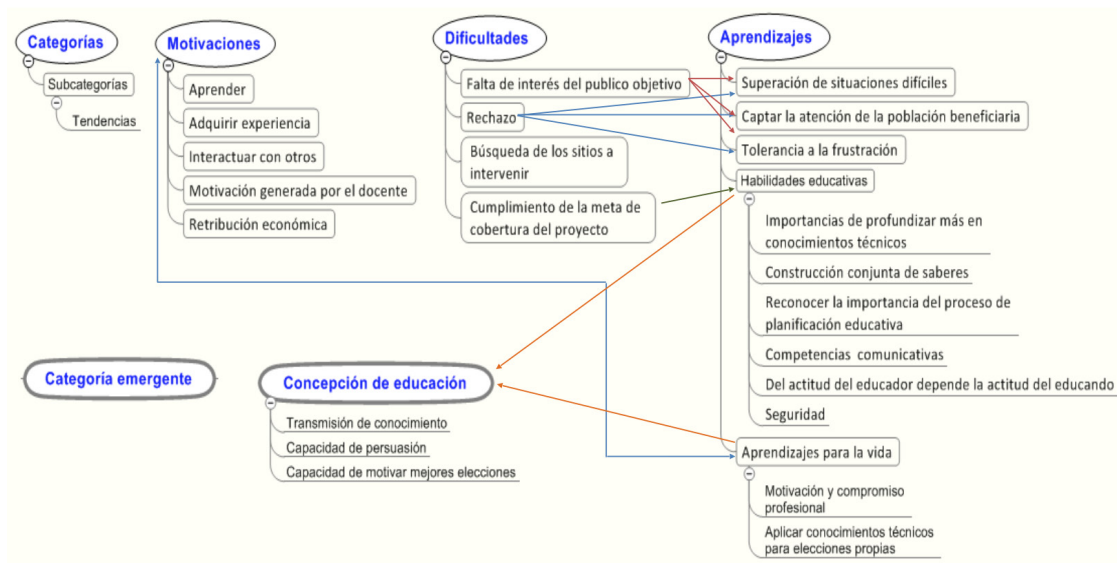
Categorías

Subcategorías

Tendencias

Motivaciones

Aprender

Adquirir experiencia

Interactuar con otros

Motivación generada por el docente

Retribución económica

Dificultades

Falta de interés del publico objetivo

Rechazo

Búsqueda de los sitios a intervenir

Cumplimiento de la meta de cobertura del proyecto

Aprendizajes

Superación de situaciones difíciles

Captar la atención de la población beneficiaria

Tolerancia a la frustración

Habilidades educativas

Importancias de profundizar más en conocimientos técnicos

Construcción conjunta de saberes

Reconocer la importancia del proceso de planificación educativa

Competencias comunicativas

Del actitud del educador depende la actitud del educando

Seguridad

Aprendizajes para la vida

Motivación y compromiso profesional

Aplicar conocimientos técnicos para elecciones propias

Categoría emergente

Concepción de educación

Transmisión de conocimiento

Capacidad de persuasión

Capacidad de motivar mejores elecciones